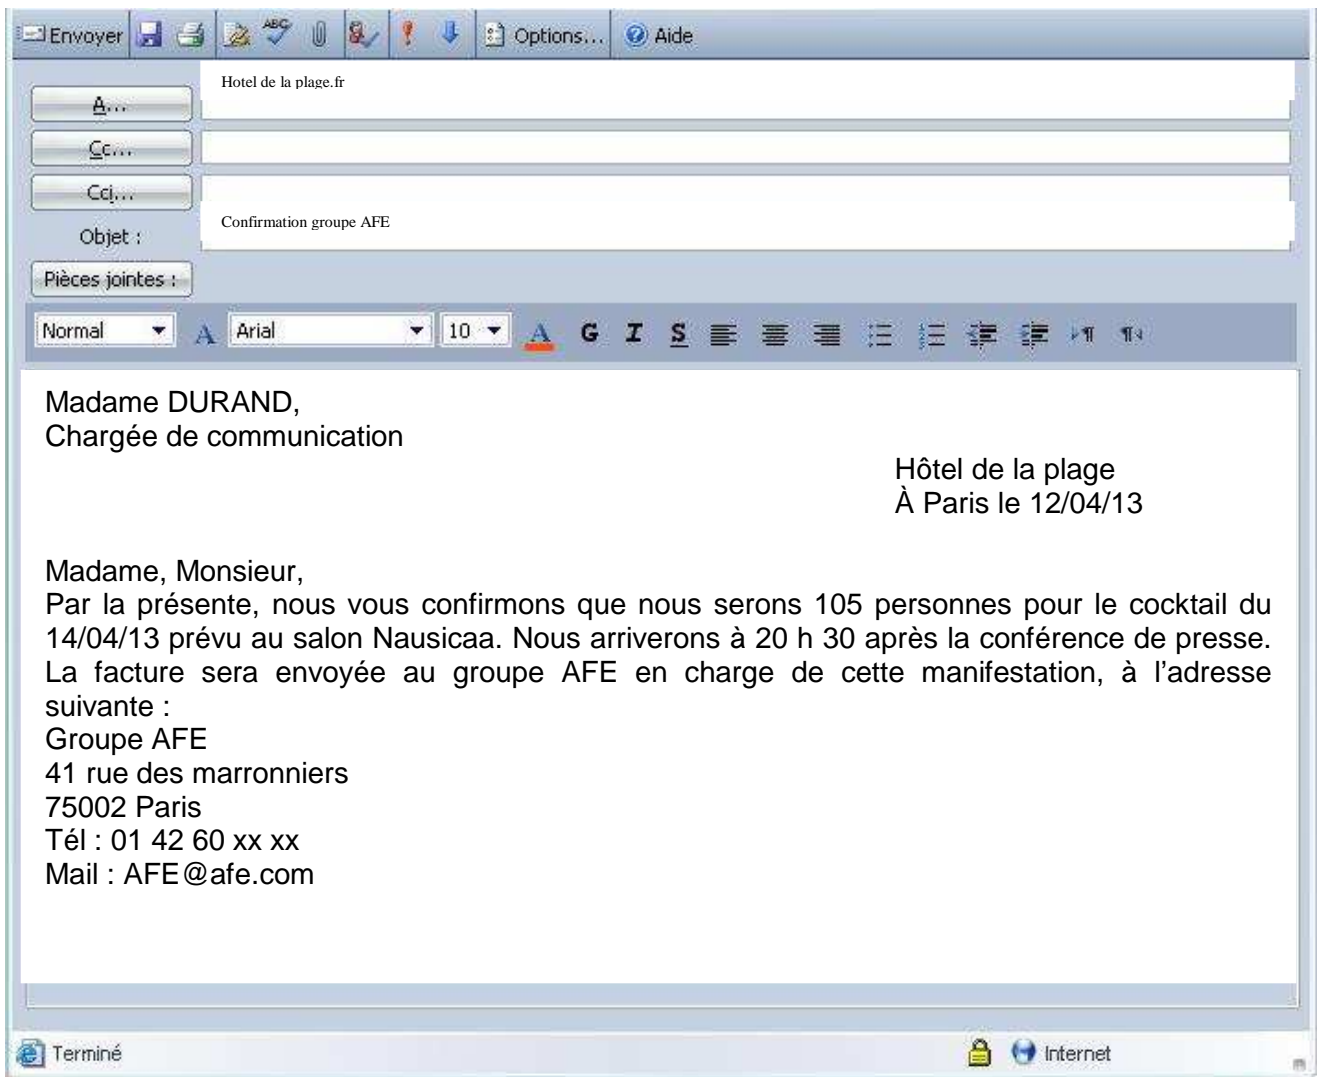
Envoyer Options... Aide

A... Hotel de la plage.fr
Cc...
Cci...
Objet : Confirmation groupe AFE
Pièces jointes :

Normal Arial 10 G I S

Madame DURAND,
Chargée de communication

Hôtel de la plage
À Paris le 12/04/13

Madame, Monsieur,
Par la présente, nous vous confirmons que nous serons 105 personnes pour le cocktail du 14/04/13 prévu au salon Nausicaa. Nous arriverons à 20 h 30 après la conférence de presse. La facture sera envoyée au groupe AFE en charge de cette manifestation, à l'adresse suivante :
Groupe AFE
41 rue des marronniers
75002 Paris
Tél : 01 42 60 xx xx
Mail : AFE@afe.com

Terminé
Internet